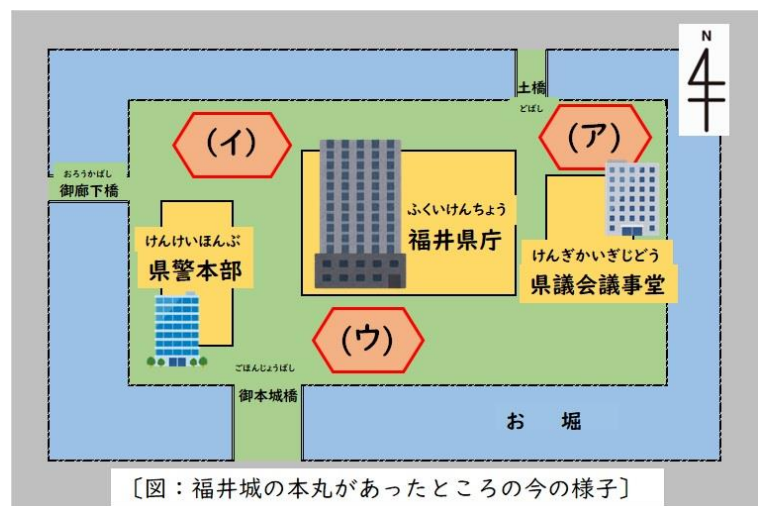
N

土橋
どばし

(ア)

(イ)

おろうかばし
御廊下橋

ふくいけんちょう
福井県庁

けんけいほんぶ
県警本部

けんぎかいぎじどう
県議会議事堂

(ウ)

ごほんじょうばし
御本城橋

お　堀

〔図：福井城の本丸があったところの今の様子〕